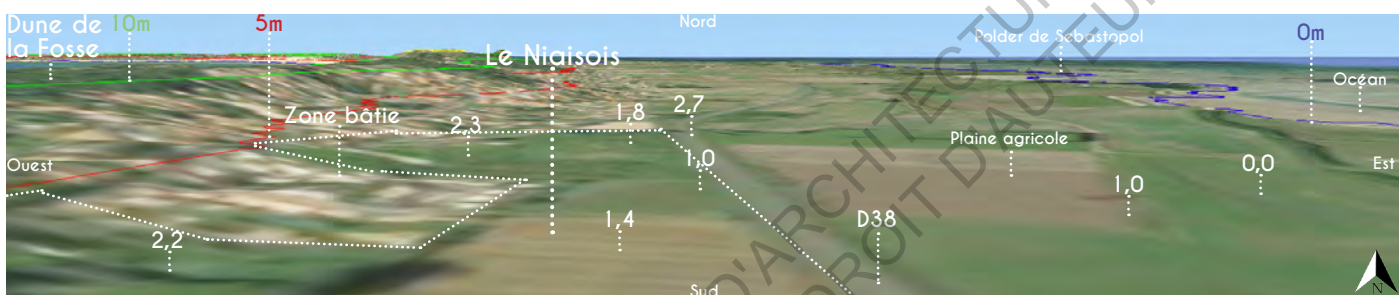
Dune de la Fosse

10m

5m

Nord

Le Niaisois

Polder de Sebastopol

0m

Océan

Zone bâtie

2,3

1,8

2,7

Plaine agricole

Ouest

1,0

0,0

Est

1,0

2,2

1,4

D38

Sud

N

D'ARCHITECTURE
DROIT D'AUTEUR